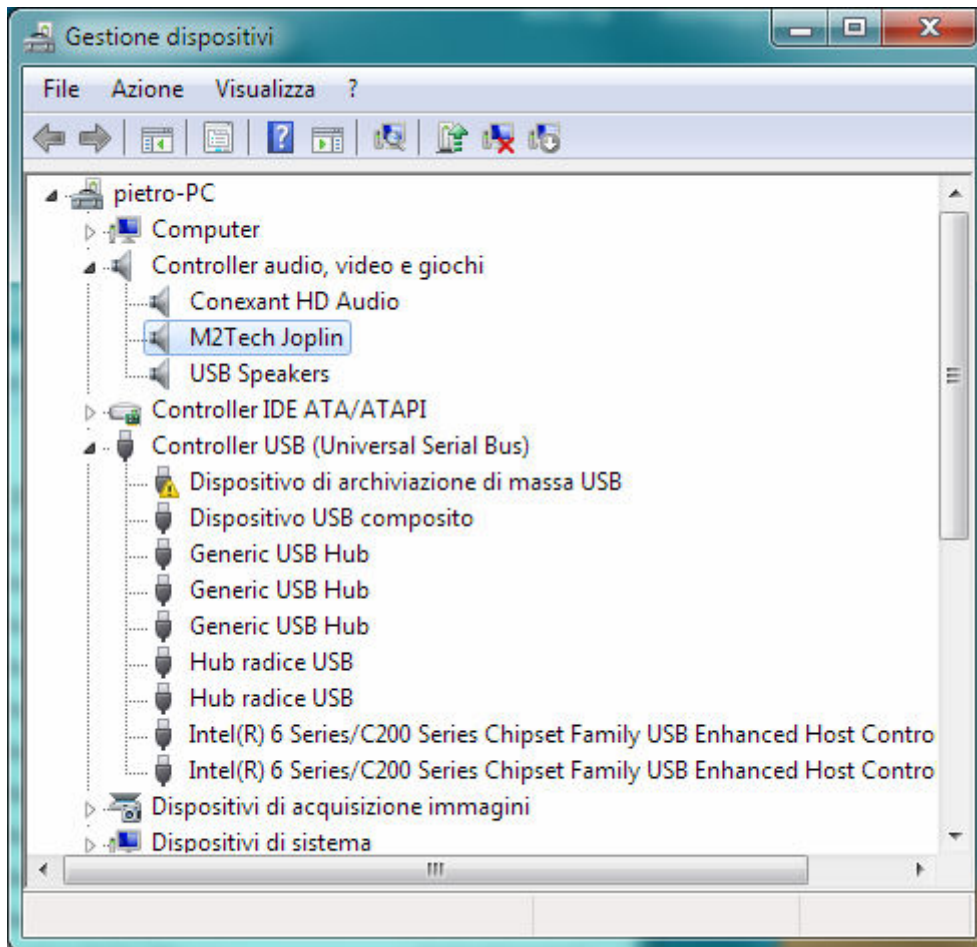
Gestione dispositivi

File Azione Visualizza ?

pietro-PC
Computer
Controller audio, video e giochi
Conexant HD Audio
M2Tech Joplin
USB Speakers
Controller IDE ATA/ATAPI
Controller USB (Universal Serial Bus)
Dispositivo di archiviazione di massa USB
Dispositivo USB composito
Generic USB Hub
Generic USB Hub
Generic USB Hub
Hub radice USB
Hub radice USB
Intel(R) 6 Series/C200 Series Chipset Family USB Enhanced Host Contro
Intel(R) 6 Series/C200 Series Chipset Family USB Enhanced Host Contro
Dispositivi di acquisizione immagini
Dispositivi di sistema